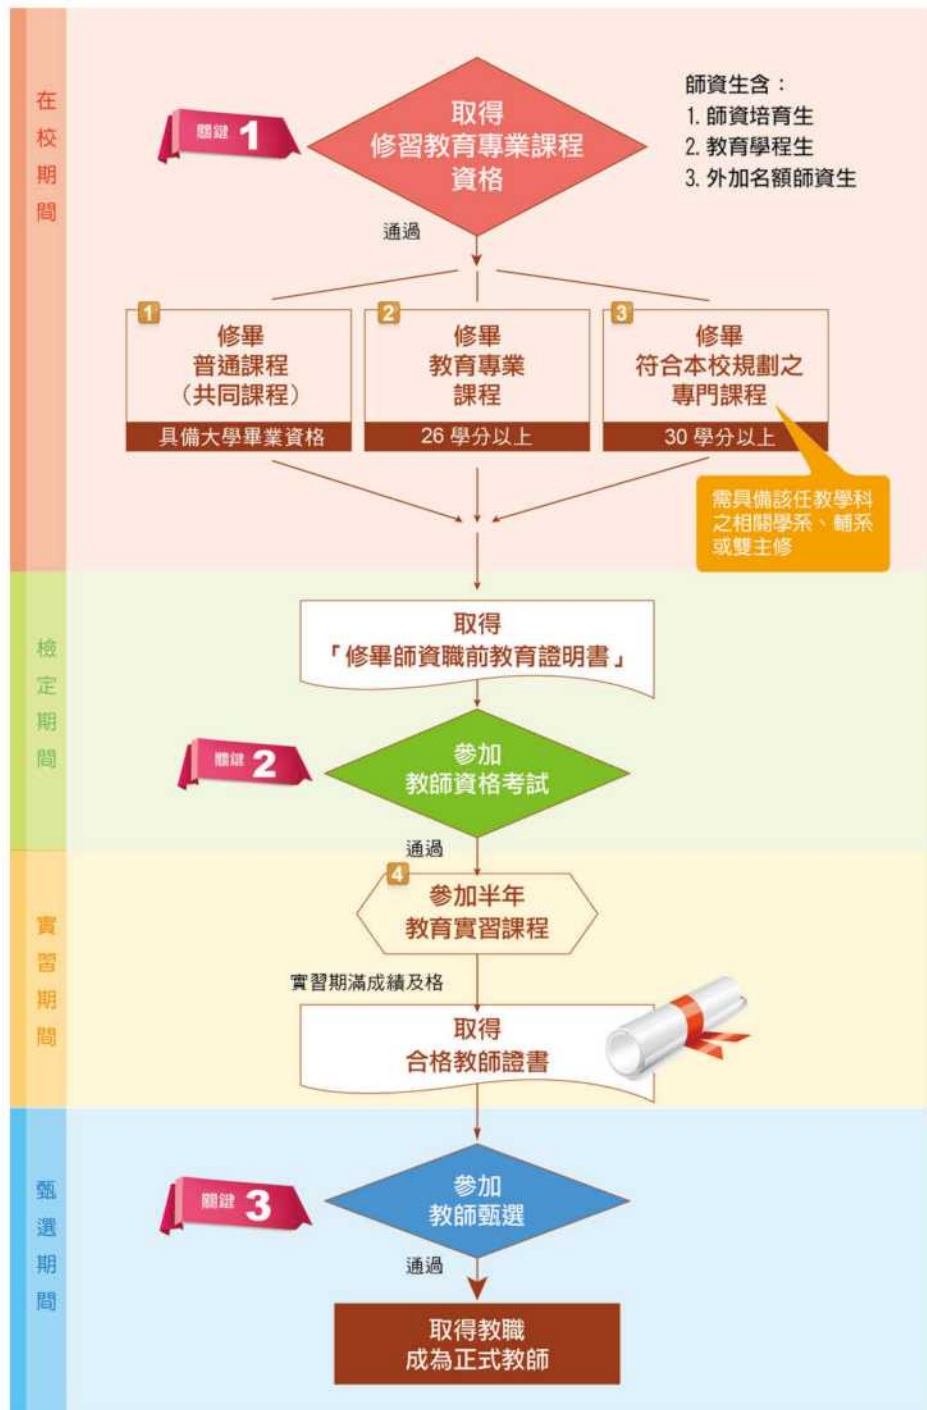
在校期間

關鍵 1

取得
修習教育專業課程
資格

師資生含：
1. 師資培育生
2. 教育學程生
3. 外加名額師資生

通過

1
修畢
普通課程
（共同課程）
具備大學畢業資格

2
修畢
教育專業
課程
26 學分以上

3
修畢
符合本校規劃之
專門課程
30 學分以上

需具備該任教學科之相關學系、輔系或雙主修

檢定期間

取得
「修畢師資職前教育證明書」

關鍵 2

參加
教師資格考試

通過

實習期間

4
參加半年
教育實習課程

實習期滿成績及格

取得
合格教師證書

甄選期間

關鍵 3

參加
教師甄選

通過

取得教職
成為正式教師